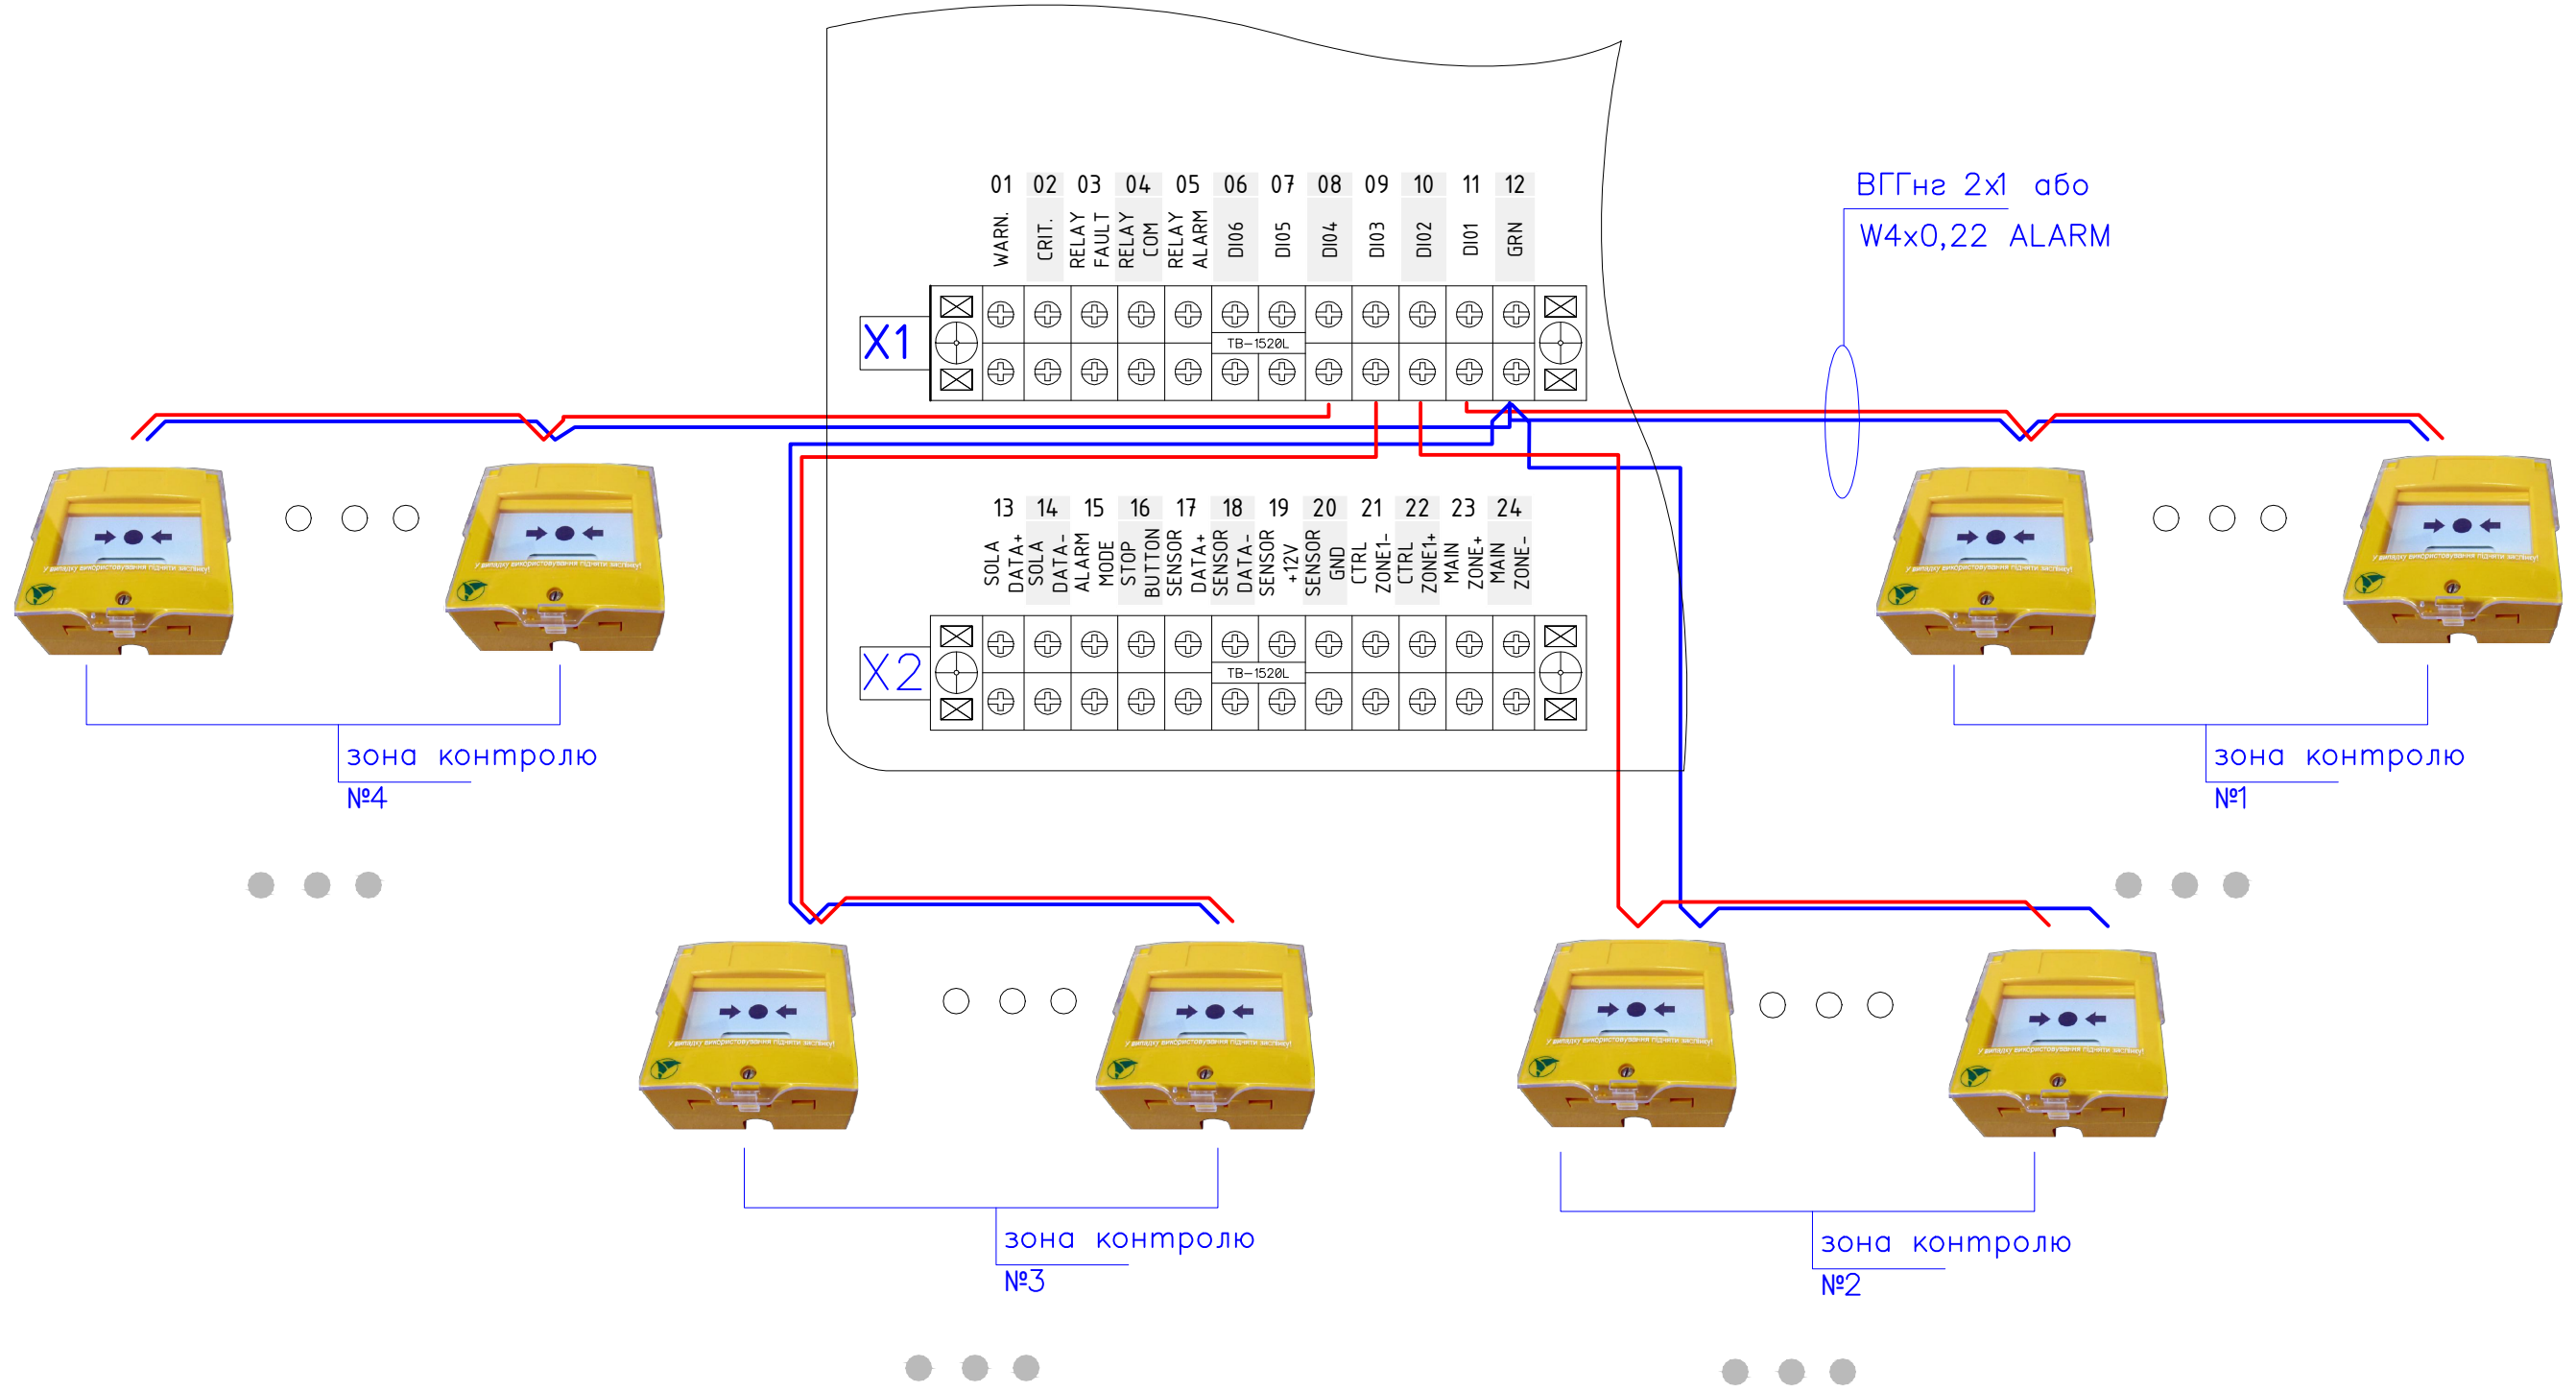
01 02 03 04 05 06 07 08 09 10 11 12

WARN. CRIT. RELAY FAULT RELAY COM RELAY ALARM DI06 DI05 DI04 DI03 DI02 DI01 GRN

X1

TB-1520L

ВГГнг 2x1 або

W4x0,22 ALARM

13 14 15 16 17 18 19 20 21 22 23 24

SOLA DATA+ SOLA DATA- ALARM MODE STOP BUTTON SENSOR DATA+ SENSOR DATA- SENSOR +12V SENSOR GND CTRL ZONE1- CTRL ZONE1+ MAIN ZONE+ MAIN ZONE-

X2

TB-1520L

зона контролю №4

зона контролю №1

зона контролю №3

зона контролю №2